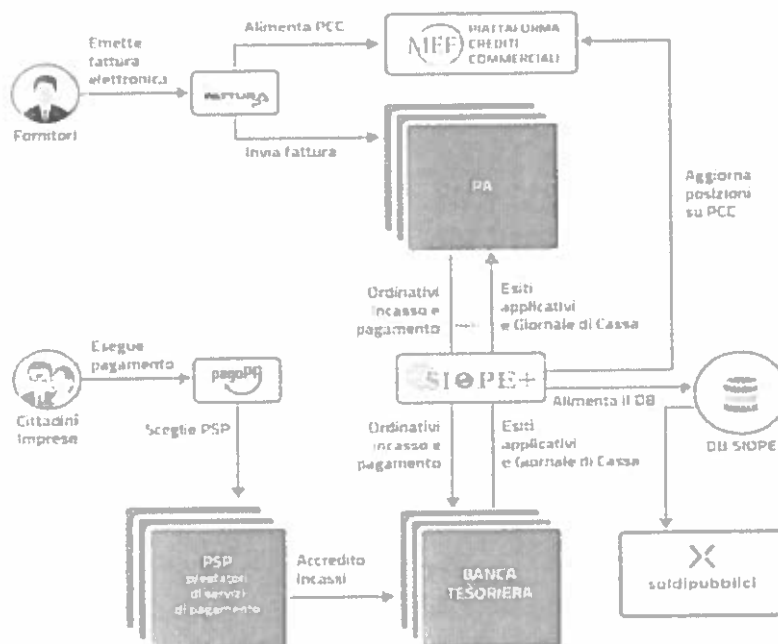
Fornitori

Emette fattura elettronica

FATTURA

Alimenta PCC

MEF PIATTAFORMA CREDITI COMMERCIALI

Invia fattura

PA

Aggiorna posizioni su PCC

Ordinativi incasso e pagamento

Esiti applicativi e Giornale di Cassa

Cittadini Imprese

Esegue pagamento

pagoPA

Sceglie PSP

SIOPE+

Alimenta il DB

DB SIOPE

Ordinativi incasso e pagamento

Esiti applicativi e Giornale di Cassa

PSP prestatori di servizi di pagamento

Accredito incassi

BANCA TESORIERA

soldipubblici